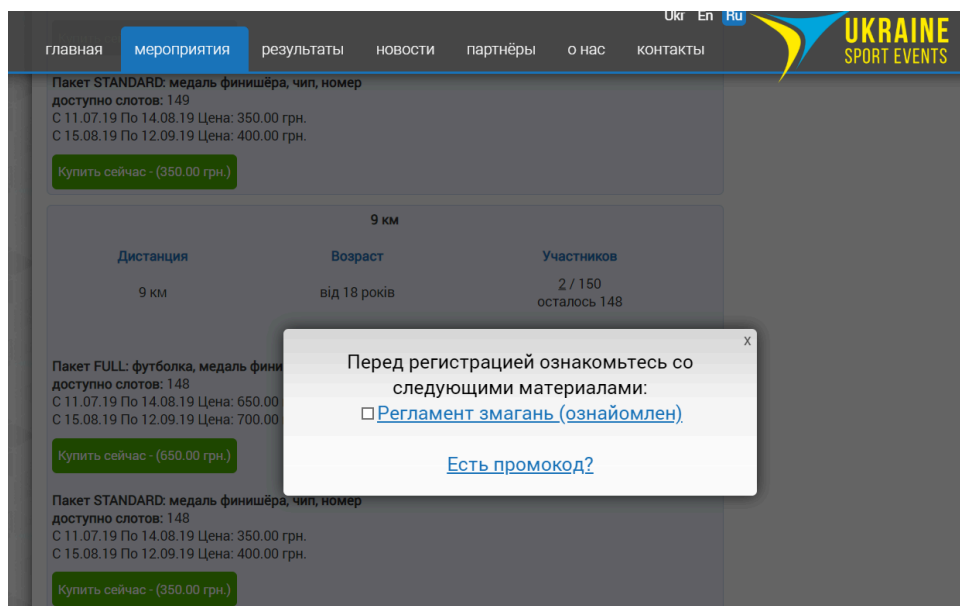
Ukr En Ru

главная мероприятия результаты новости партнёры о нас контакты

UKRAINE SPORT EVENTS

Пакет STANDARD: медаль финишёра, чип, номер
доступно слотов: 149
С 11.07.19 По 14.08.19 Цена: 350.00 грн.
С 15.08.19 По 12.09.19 Цена: 400.00 грн.

Купить сейчас - (350.00 грн.)

9 км

| Дистанция | Возраст | Участников |
|---|---|---|
| 9 км | від 18 років | 2 / 150 осталось 148 |

Пакет FULL: футболка, медаль фини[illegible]
доступно слотов: 148
С 11.07.19 По 14.08.19 Цена: 650.00 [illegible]
С 15.08.19 По 12.09.19 Цена: 700.00 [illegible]

Купить сейчас - (650.00 грн.)

Пакет STANDARD: медаль финишёра, чип, номер
доступно слотов: 148
С 11.07.19 По 14.08.19 Цена: 350.00 грн.
С 15.08.19 По 12.09.19 Цена: 400.00 грн.

Купить сейчас - (350.00 грн.)

x

Перед регистрацией ознакомьтесь со следующими материалами:
☐ Регламент змагань (ознайомлен)

Есть промокод?